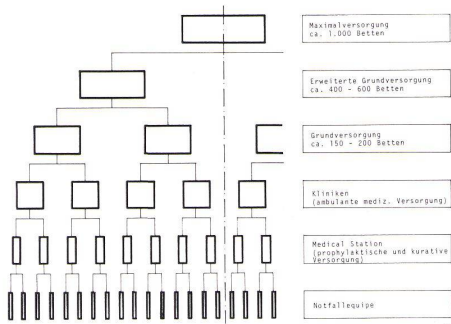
Maximalversorgung
ca. 1.000 Betten

Erweiterte Grundversorgung
ca. 400 - 600 Betten

Grundversorgung
ca. 150 - 200 Betten

Kliniken
(ambulante mediz. Versorgung)

Medical Station
(prophylaktische und kurative Versorgung)

Notfallequipe